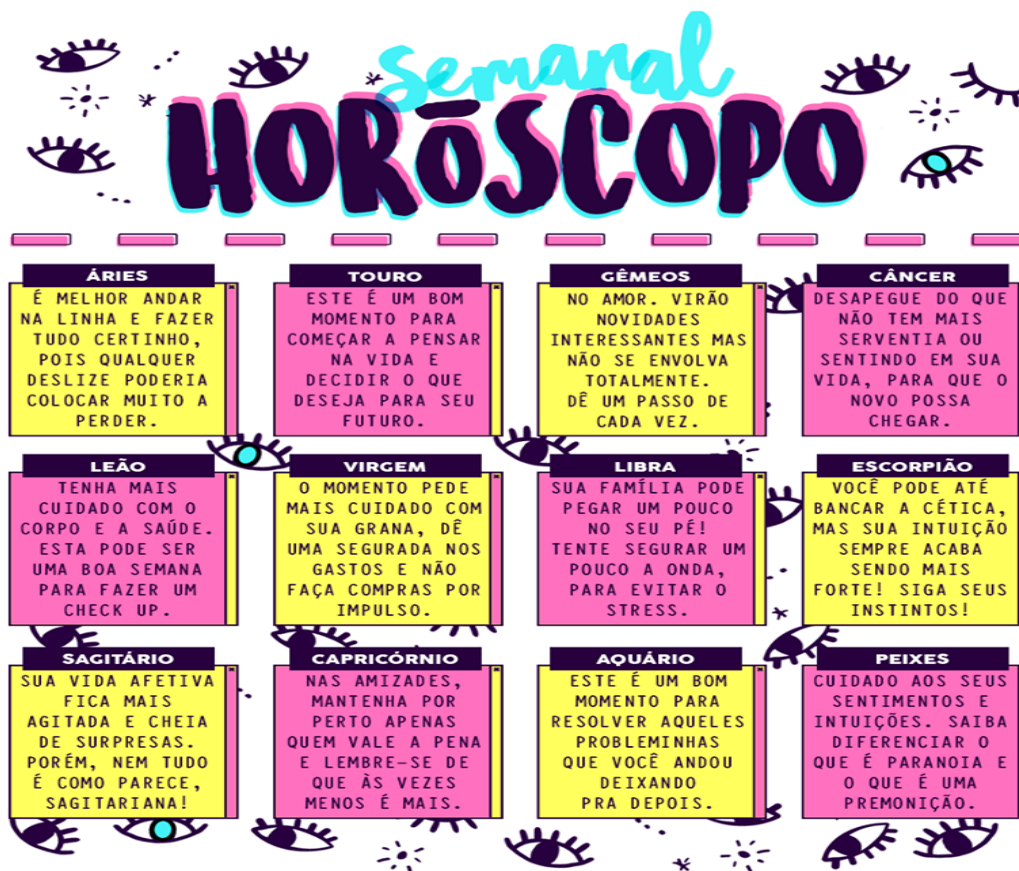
Semanal
HORÓSCOPO

ÁRIES
É MELHOR ANDAR NA LINHA E FAZER TUDO CERTINHO, POIS QUALQUER DESLIZE PODERIA COLOCAR MUITO A PERDER.

TOURO
ESTE É UM BOM MOMENTO PARA COMEÇAR A PENSAR NA VIDA E DECIDIR O QUE DESEJA PARA SEU FUTURO.

GÊMEOS
NO AMOR. VIRÃO NOVIDADES INTERESSANTES MAS NÃO SE ENVOLVA TOTALMENTE. DÊ UM PASSO DE CADA VEZ.

CÂNCER
DESAPEGUE DO QUE NÃO TEM MAIS SERVENTIA OU SENTINDO EM SUA VIDA, PARA QUE O NOVO POSSA CHEGAR.

LEÃO
TENHA MAIS CUIDADO COM O CORPO E A SAÚDE. ESTA PODE SER UMA BOA SEMANA PARA FAZER UM CHECK UP.

VIRGEM
O MOMENTO PEDE MAIS CUIDADO COM SUA GRANA, DÊ UMA SEGURADA NOS GASTOS E NÃO FAÇA COMPRAS POR IMPULSO.

LIBRA
SUA FAMÍLIA PODE PEGAR UM POUCO NO SEU PÉ! TENTE SEGURAR UM POUCO A ONDA, PARA EVITAR O STRESS.

ESCORPIÃO
VOCÊ PODE ATÉ BANCAR A CÉTICA, MAS SUA INTUIÇÃO SEMPRE ACABA SENDO MAIS FORTE! SIGA SEUS INSTINTOS!

SAGITÁRIO
SUA VIDA AFETIVA FICA MAIS AGITADA E CHEIA DE SURPRESAS. PORÉM, NEM TUDO É COMO PARECE, SAGITARIANA!

CAPRICÓRNIO
NAS AMIZADES, MANTENHA POR PERTO APENAS QUEM VALE A PENA E LEMBRE-SE DE QUE ÀS VEZES MENOS É MAIS.

AQUÁRIO
ESTE É UM BOM MOMENTO PARA RESOLVER AQUELES PROBLEMINHAS QUE VOCÊ ANDOU DEIXANDO PRA DEPOIS.

PEIXES
CUIDADO AOS SEUS SENTIMENTOS E INTUIÇÕES. SAIBA DIFERENCIAR O QUE É PARANOIA E O QUE É UMA PREMONIÇÃO.